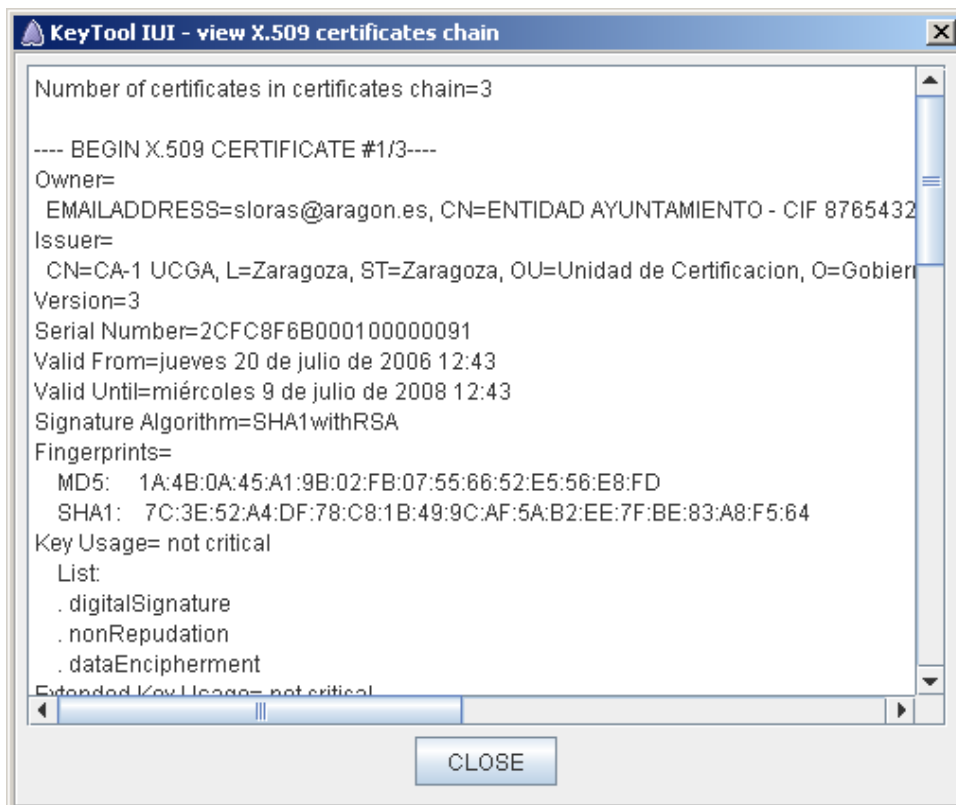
KeyTool IUI - view X.509 certificates chain

Number of certificates in certificates chain=3

---- BEGIN X.509 CERTIFICATE #1/3----
Owner=
EMAILADDRESS=sloras@aragon.es, CN=ENTIDAD AYUNTAMIENTO - CIF 8765432
Issuer=
CN=CA-1 UCGA, L=Zaragoza, ST=Zaragoza, OU=Unidad de Certificacion, O=Gobier
Version=3
Serial Number=2CFC8F6B000100000091
Valid From=jueves 20 de julio de 2006 12:43
Valid Until=miércoles 9 de julio de 2008 12:43
Signature Algorithm=SHA1withRSA
Fingerprints=
MD5: 1A:4B:0A:45:A1:9B:02:FB:07:55:66:52:E5:56:E8:FD
SHA1: 7C:3E:52:A4:DF:78:C8:1B:49:9C:AF:5A:B2:EE:7F:BE:83:A8:F5:64
Key Usage= not critical
List:
. digitalSignature
. nonRepudation
. dataEncipherment
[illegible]

CLOSE